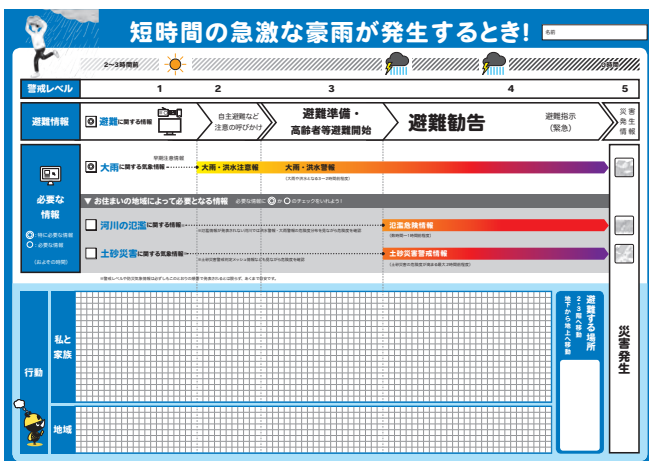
短時間の急激な豪雨が発生するとき！

名前

2〜3時間前

3時間

警戒レベル

1

2

3

4

5

避難情報

避難に関する情報

自主避難など注意の呼びかけ

避難準備・高齢者等避難開始

避難勧告

避難指示（緊急）

災害発生情報

必要な情報

◎：特に必要な情報

○：必要な情報

（およその時間）

大雨に関する気象情報

早期注意情報

大雨・洪水注意報

大雨・洪水警報

▼ お住まいの地域によって必要となる情報

必要な情報に◎か○のチェックをいれましょう！

河川の氾濫に関する情報

氾濫危険情報

土砂災害に関する気象情報

土砂災害警戒情報

行動

私と家族

地域

避難する場所

2〜3時間前に移動

地下から地上へ移動

災害発生